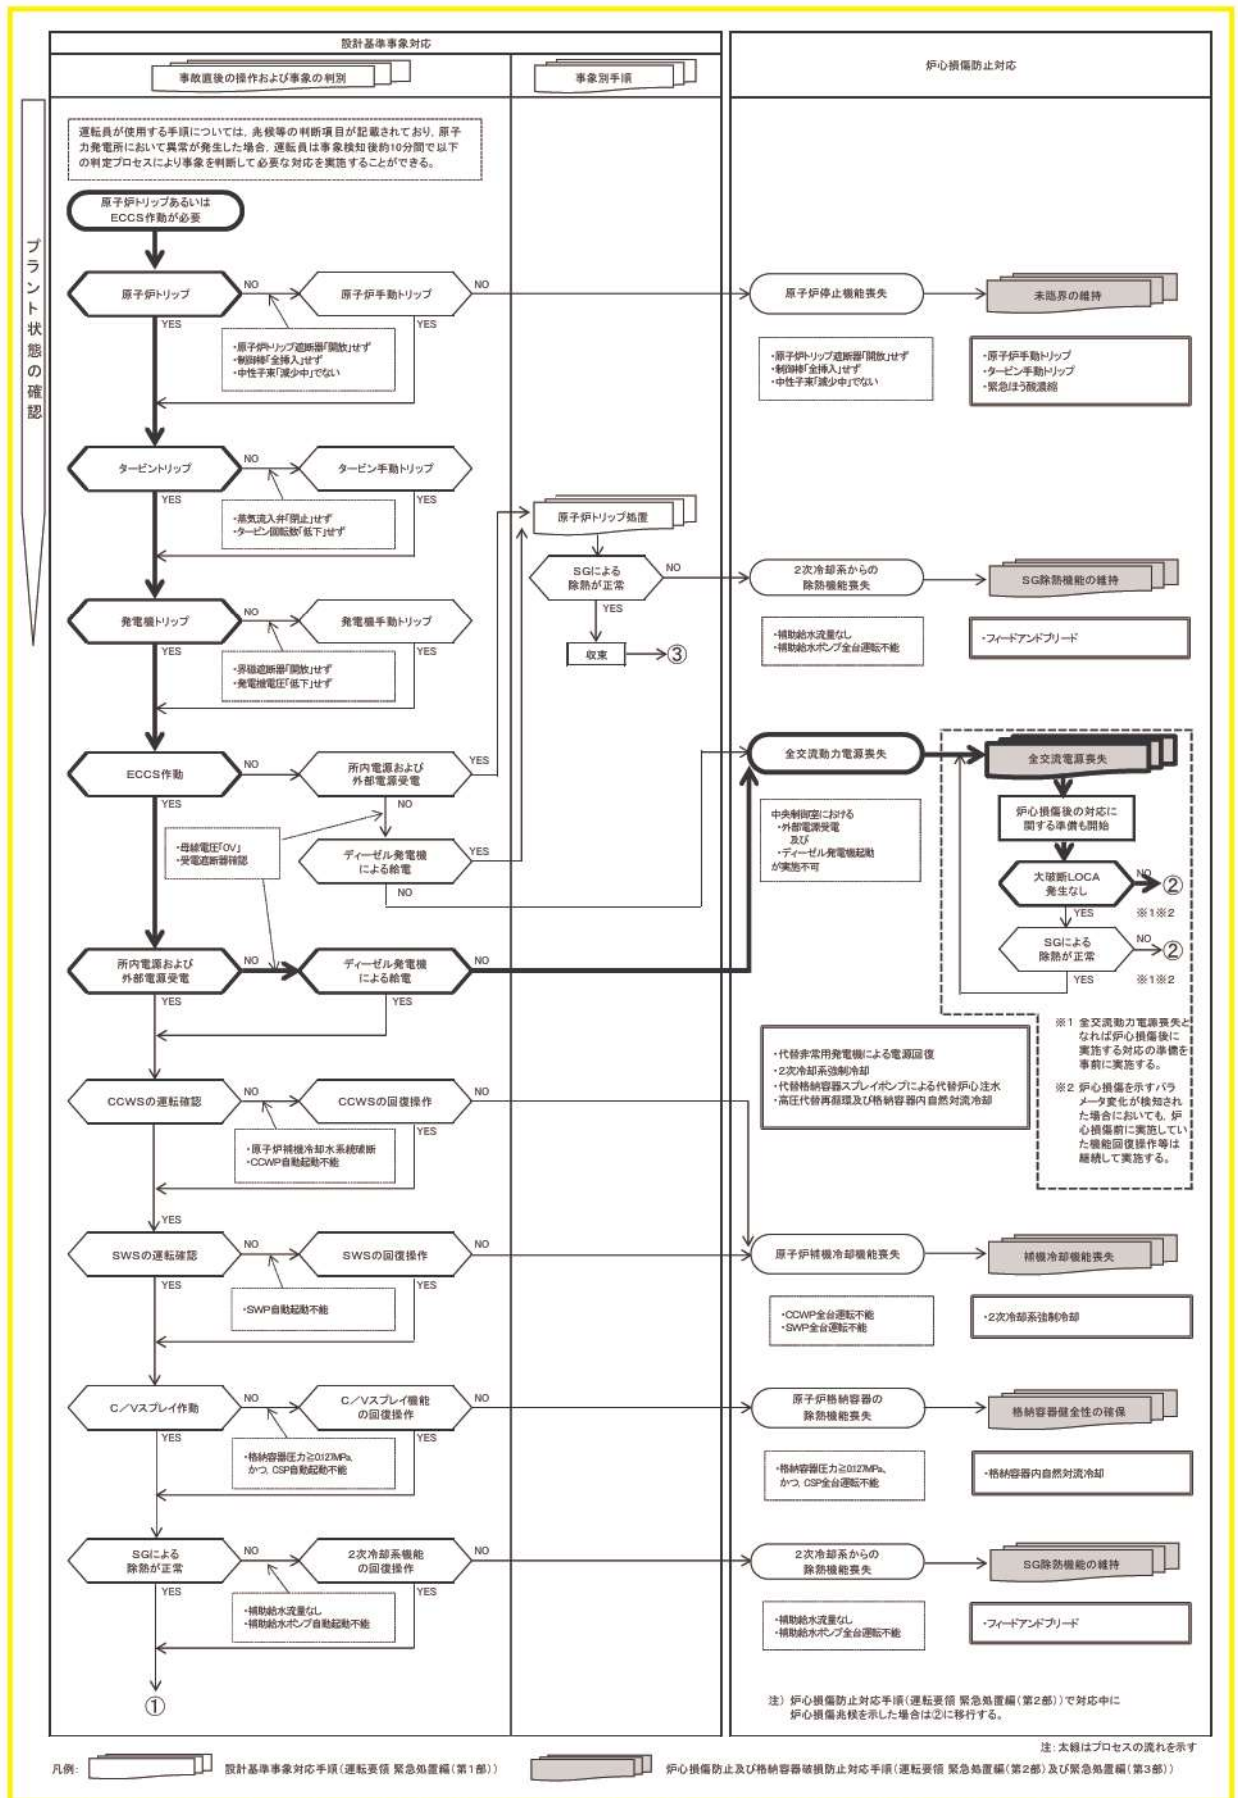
設計基準事象対応

事故直後の操作および事象の判別

事象別手順

炉心損傷防止対応

プラント状態の確認

運転員が使用する手順については、兆候等の判断項目が記載されており、原子力発電所において異常が発生した場合、運転員は事象検知後約10分間で以下の判定プロセスにより事象を判断して必要な対応を実施することができる。

原子炉トリップあるいはECCS作動が必要

原子炉トリップ
NO
原子炉手動トリップ
NO
YES
YES
・原子炉トリップ遮断器「開放」せず
・制御棒「全挿入」せず
・中性子束「減少中」でない

原子炉停止機能喪失
・原子炉トリップ遮断器「開放」せず
・制御棒「全挿入」せず
・中性子束「減少中」でない

未臨界の維持
・原子炉手動トリップ
・タービン手動トリップ
・緊急ほう酸濃縮

タービントリップ
NO
タービン手動トリップ
YES
YES
・蒸気流入弁「閉止」せず
・タービン回転数「低下」せず

原子炉トリップ処置
SGによる除熱が正常
NO
YES
収束
③

2次冷却系からの除熱機能喪失
・補助給水流量なし
・補助給水ポンプ全台運転不能

SG除熱機能の維持
・フィードアンドブリード

発電機トリップ
NO
発電機手動トリップ
YES
YES
・界磁遮断器「開放」せず
・発電機電圧「低下」せず

ECCS作動
NO
所内電源および外部電源受電
YES
NO
YES
・母線電圧「0V」
・受電遮断器確認
ディーゼル発電機による給電
YES
NO

全交流動力電源喪失
中央制御室における
・外部電源受電
及び
・ディーゼル発電機起動
が実施不可

全交流電源喪失
炉心損傷後の対応に関する準備も開始
大破断LOCA発生なし
NO
②
YES
※1※2
SGによる除熱が正常
NO
②
YES
※1※2

※1 全交流動力電源喪失となれば炉心損傷後に実施する対応の準備を事前に実施する。
※2 炉心損傷を示すパラメータ変化が検知された場合においても、炉心損傷前に実施していた機能回復操作等は継続して実施する。

所内電源および外部電源受電
NO
ディーゼル発電機による給電
NO
YES
YES

・代替非常用発電機による電源回復
・2次冷却系強制冷却
・代替格納容器スプレイポンプによる代替炉心注水
・高圧代替再循環及び格納容器内自然対流冷却

CCWSの運転確認
NO
CCWSの回復操作
NO
YES
・原子炉補機冷却水系統破断
・CCWP自動起動不能
YES

SWSの運転確認
NO
SWSの回復操作
NO
YES
YES
・SWP自動起動不能

原子炉補機冷却機能喪失
・CCWP全台運転不能
・SWP全台運転不能

補機冷却機能喪失
・2次冷却系強制冷却

C／Vスプレイ作動
NO
C／Vスプレイ機能の回復操作
NO
YES
YES
・格納容器圧力≧0.127MPa、かつ、CSP自動起動不能

原子炉格納容器の除熱機能喪失
・格納容器圧力≧0.127MPa、かつ、CSP全台運転不能

格納容器健全性の確保
・格納容器内自然対流冷却

SGによる除熱が正常
NO
2次冷却系機能の回復操作
NO
YES
YES
・補助給水流量なし
・補助給水ポンプ自動起動不能

2次冷却系からの除熱機能喪失
・補助給水流量なし
・補助給水ポンプ全台運転不能

SG除熱機能の維持
・フィードアンドブリード

①

注）炉心損傷防止対応手順（運転要領 緊急処置編（第2部））で対応中に炉心損傷兆候を示した場合は②に移行する。

注：太線はプロセスの流れを示す

凡例：
設計基準事象対応手順（運転要領 緊急処置編（第1部））
炉心損傷防止及び格納容器破損防止対応手順（運転要領 緊急処置編（第2部）及び緊急処置編（第3部））